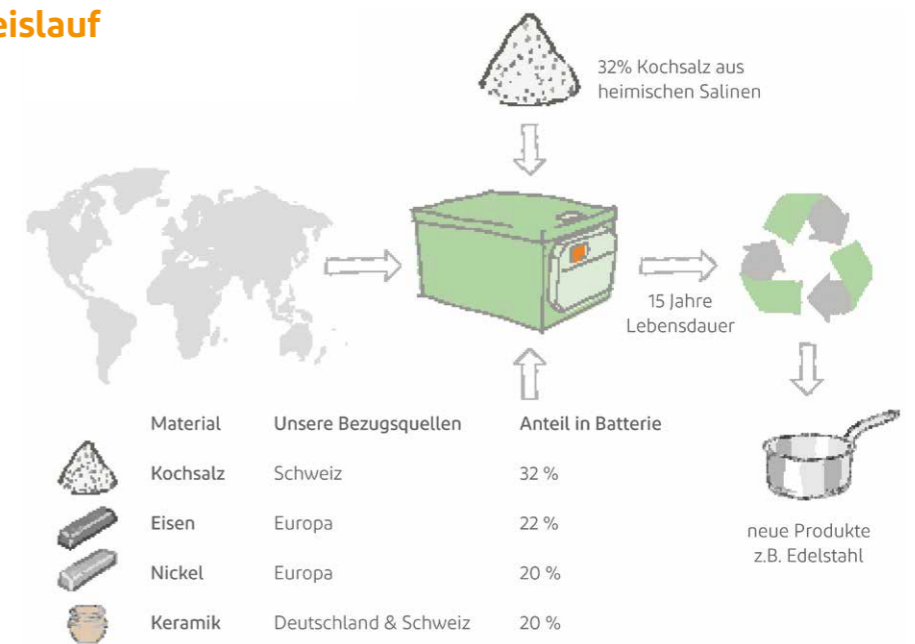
eislauf

32% Kochsalz aus heimischen Salinen

15 Jahre Lebensdauer

| Material | Unsere Bezugsquellen | Anteil in Batterie |
|---|---|---|
| Kochsalz | Schweiz | 32 % |
| Eisen | Europa | 22 % |
| Nickel | Europa | 20 % |
| Keramik | Deutschland & Schweiz | 20 % |

neue Produkte z.B. Edelstahl